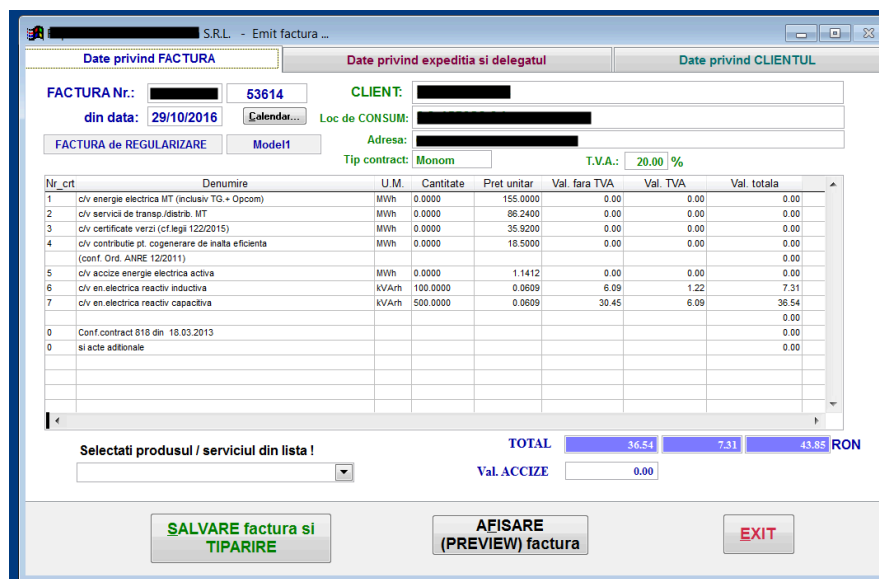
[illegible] S.R.L. - Emit factura ...

Date privind FACTURA | Date privind expeditia si delegatul | Date privind CLIENTUL

FACTURA Nr.: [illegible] 53614
din data: 29/10/2016 Calendar...
FACTURA de REGULARIZARE Model1

CLIENT: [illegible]
Loc de CONSUM: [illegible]
Adresa: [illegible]
Tip contract: Monom
T.V.A.: 20.00 %

| Nr_crt | Denumire | U.M. | Cantitate | Pret unitar | Val. fara TVA | Val. TVA | Val. totala |
|---|---|---|---|---|---|---|---|
| 1 | c/v energie electrica MT (inclusiv TG.+ Opcom) | MWh | 0.0000 | 155.0000 | 0.00 | 0.00 | 0.00 |
| 2 | c/v servicii de transp./distrib. MT | MWh | 0.0000 | 86.2400 | 0.00 | 0.00 | 0.00 |
| 3 | c/v certificate verzi (cf.legii 122/2015) | MWh | 0.0000 | 35.9200 | 0.00 | 0.00 | 0.00 |
| 4 | c/v contributie pt. cogenerare de inalta eficienta | MWh | 0.0000 | 18.5000 | 0.00 | 0.00 | 0.00 |
| | (conf. Ord. ANRE 12/2011) | | | | | | 0.00 |
| 5 | c/v accize energie electrica activa | MWh | 0.0000 | 1.1412 | 0.00 | 0.00 | 0.00 |
| 6 | c/v en.electrica reactiv inductiva | kVArh | 100.0000 | 0.0609 | 6.09 | 1.22 | 7.31 |
| 7 | c/v en.electrica reactiv capacitiva | kVArh | 500.0000 | 0.0609 | 30.45 | 6.09 | 36.54 |
| | | | | | | | 0.00 |
| 0 | Conf.contract 818 din 18.03.2013 | | | | | | 0.00 |
| 0 | si acte aditionale | | | | | | 0.00 |

Selectati produsul / serviciul din lista !

TOTAL 36.54 7.31 43.85 RON
Val. ACCIZE 0.00

SALVARE factura si TIPARIRE
AFISARE (PREVIEW) factura
EXIT